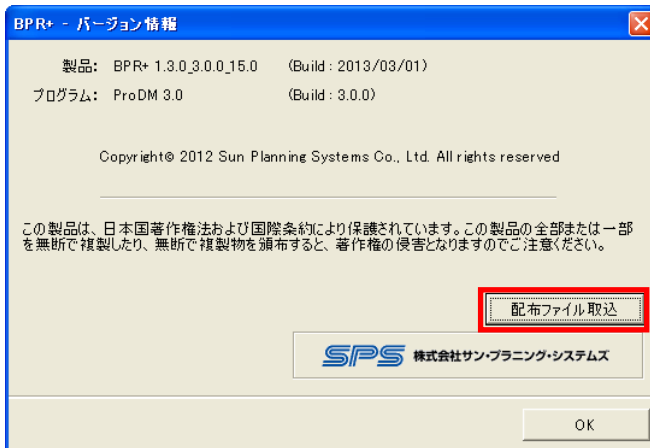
BPR+ - バージョン情報

製品: BPR+ 1.3.0_3.0.0_15.0 (Build : 2013/03/01)

プログラム: ProDM 3.0 (Build : 3.0.0)

Copyright© 2012 Sun Planning Systems Co., Ltd. All rights reserved

この製品は、日本国著作権法および国際条約により保護されています。この製品の全部または一部を無断で複製したり、無断で複製物を頒布すると、著作権の侵害となりますのでご注意ください。

配布ファイル取込

SPS 株式会社サン・プラニング・システムズ

OK